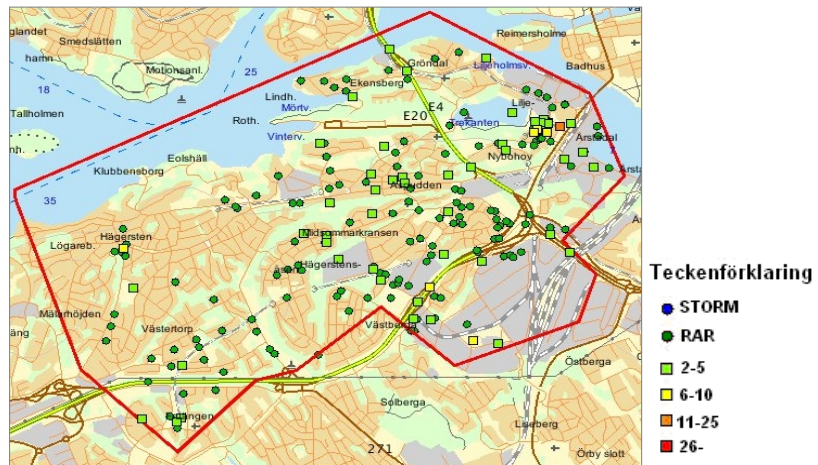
Smedslätten
hamn
Motionsanl.
25
18
Tallholmen
Klubbensborg
Eolshäll
35
Lögareb.
Hägersten
Mälarhöjden
Västertorp
Fruängen
Reimersholme
Badhus
Gröndal
Liljeholmsv.
Ekensberg
Lindh.
Mörtv.
Roth.
Vinterv.
E4
E20
Trekanten
Lilje-
Årstadal
Nybohov
Årsta
Midsommarkransen
Hägerstens-
Västberga
Östberga
Solberga
Liseberg
Örby slott
271
Teckenförklaring
STORM
RAR
2-5
6-10
11-25
26-